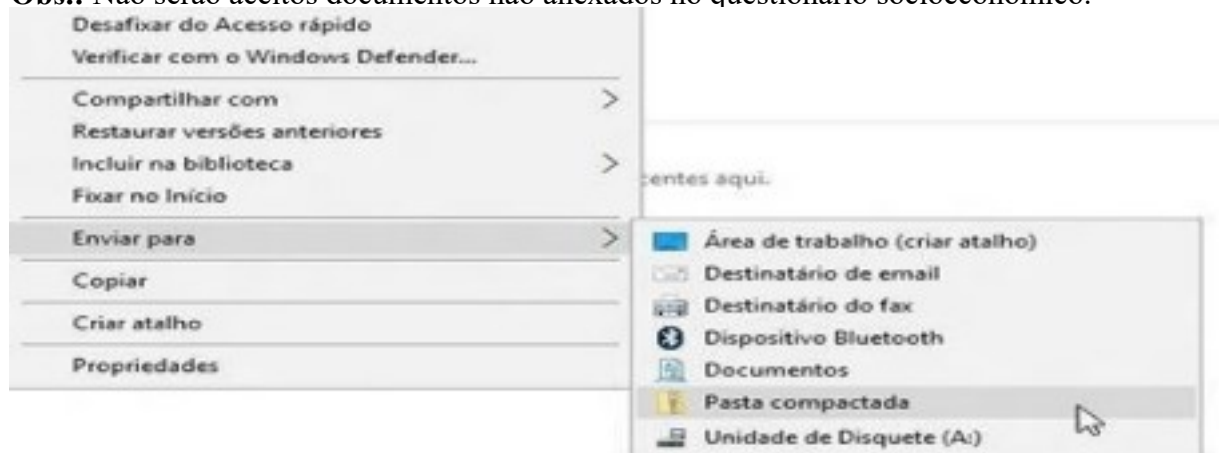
Obs.: Não serão aceitos documentos não anexados no questionário socioeconômico.

Desafixar do Acesso rápido
Verificar com o Windows Defender...
Compartilhar com
Restaurar versões anteriores
Incluir na biblioteca
Fixar no Início
Enviar para
Copiar
Criar atalho
Propriedades

centes aqui.

Área de trabalho (criar atalho)
Destinatário de email
Destinatário do fax
Dispositivo Bluetooth
Documentos
Pasta compactada
Unidade de Disquete (A:)